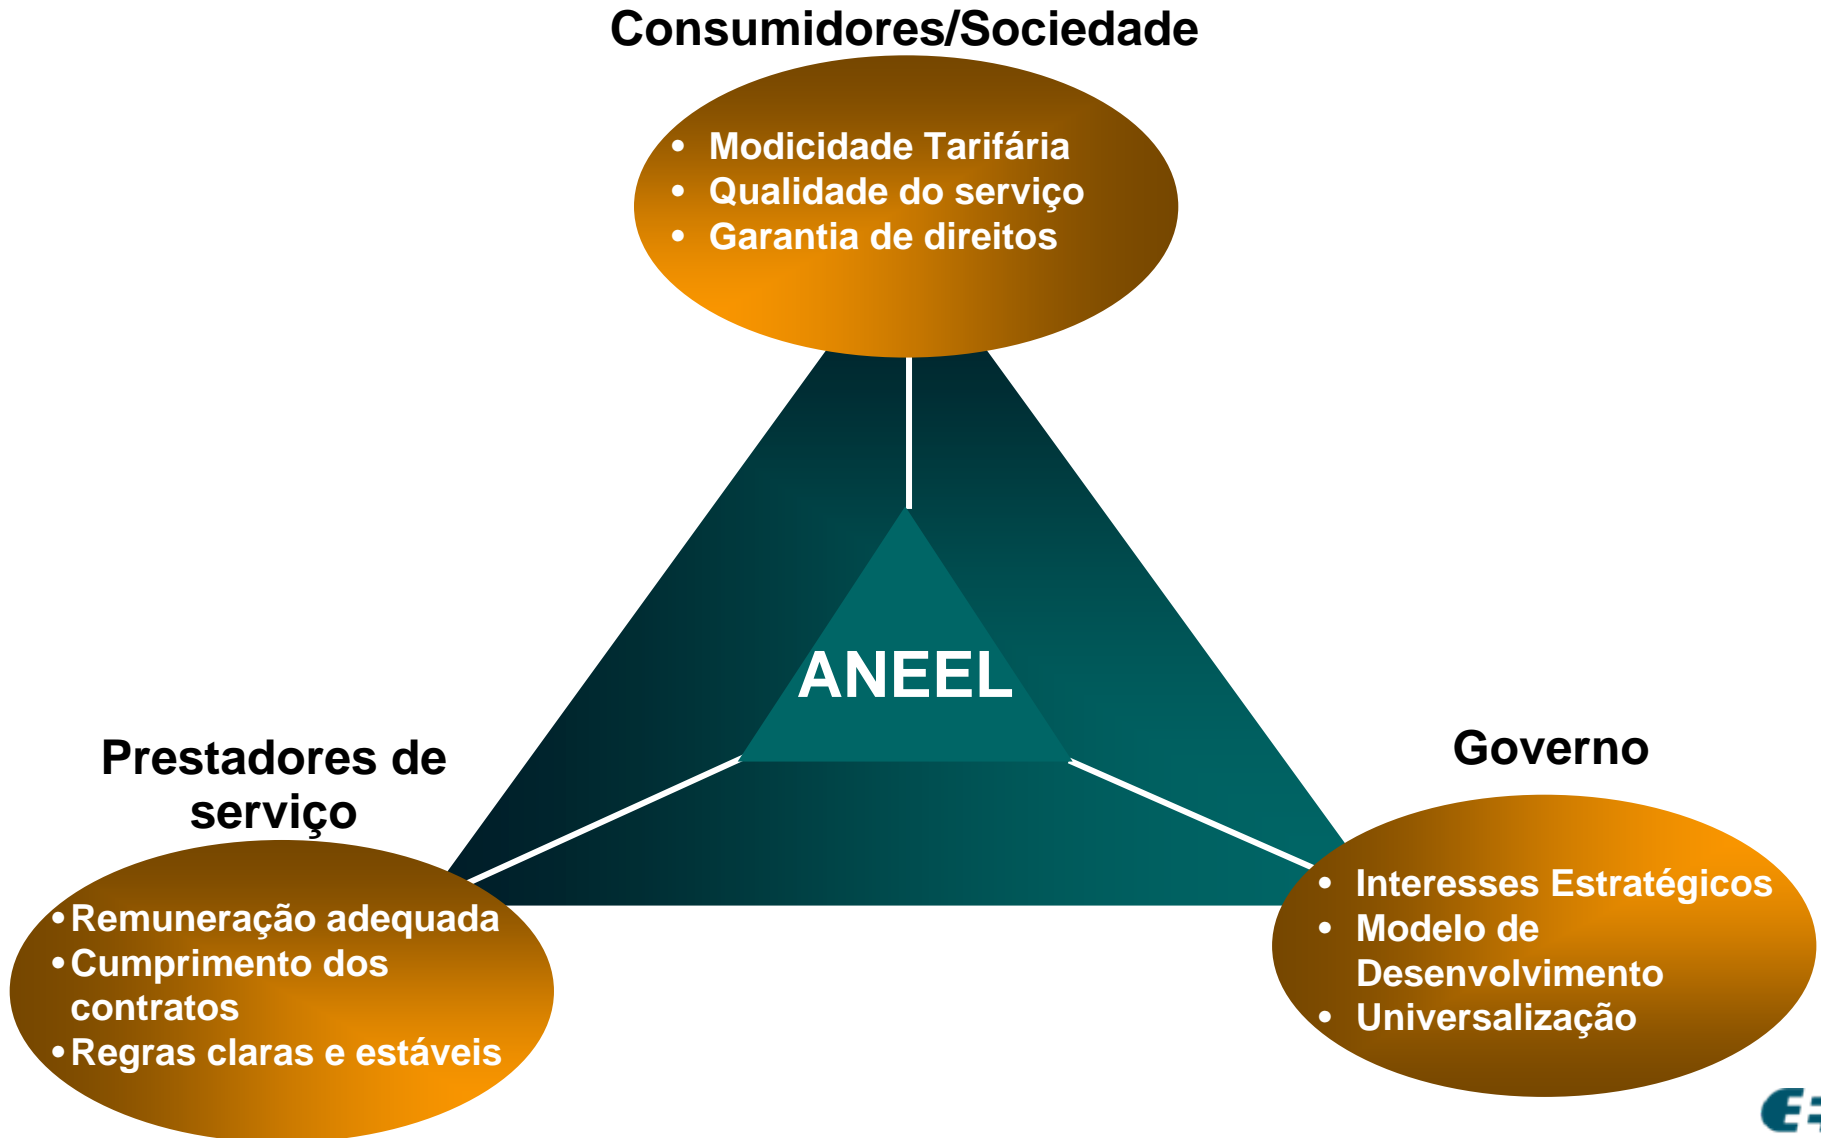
Consumidores/Sociedade

- Modicidade Tarifária
- Qualidade do serviço
- Garantia de direitos

ANEEL

Prestadores de serviço

- Remuneração adequada
- Cumprimento dos contratos
- Regras claras e estáveis

Governo

- Interesses Estratégicos
- Modelo de Desenvolvimento
- Universalização